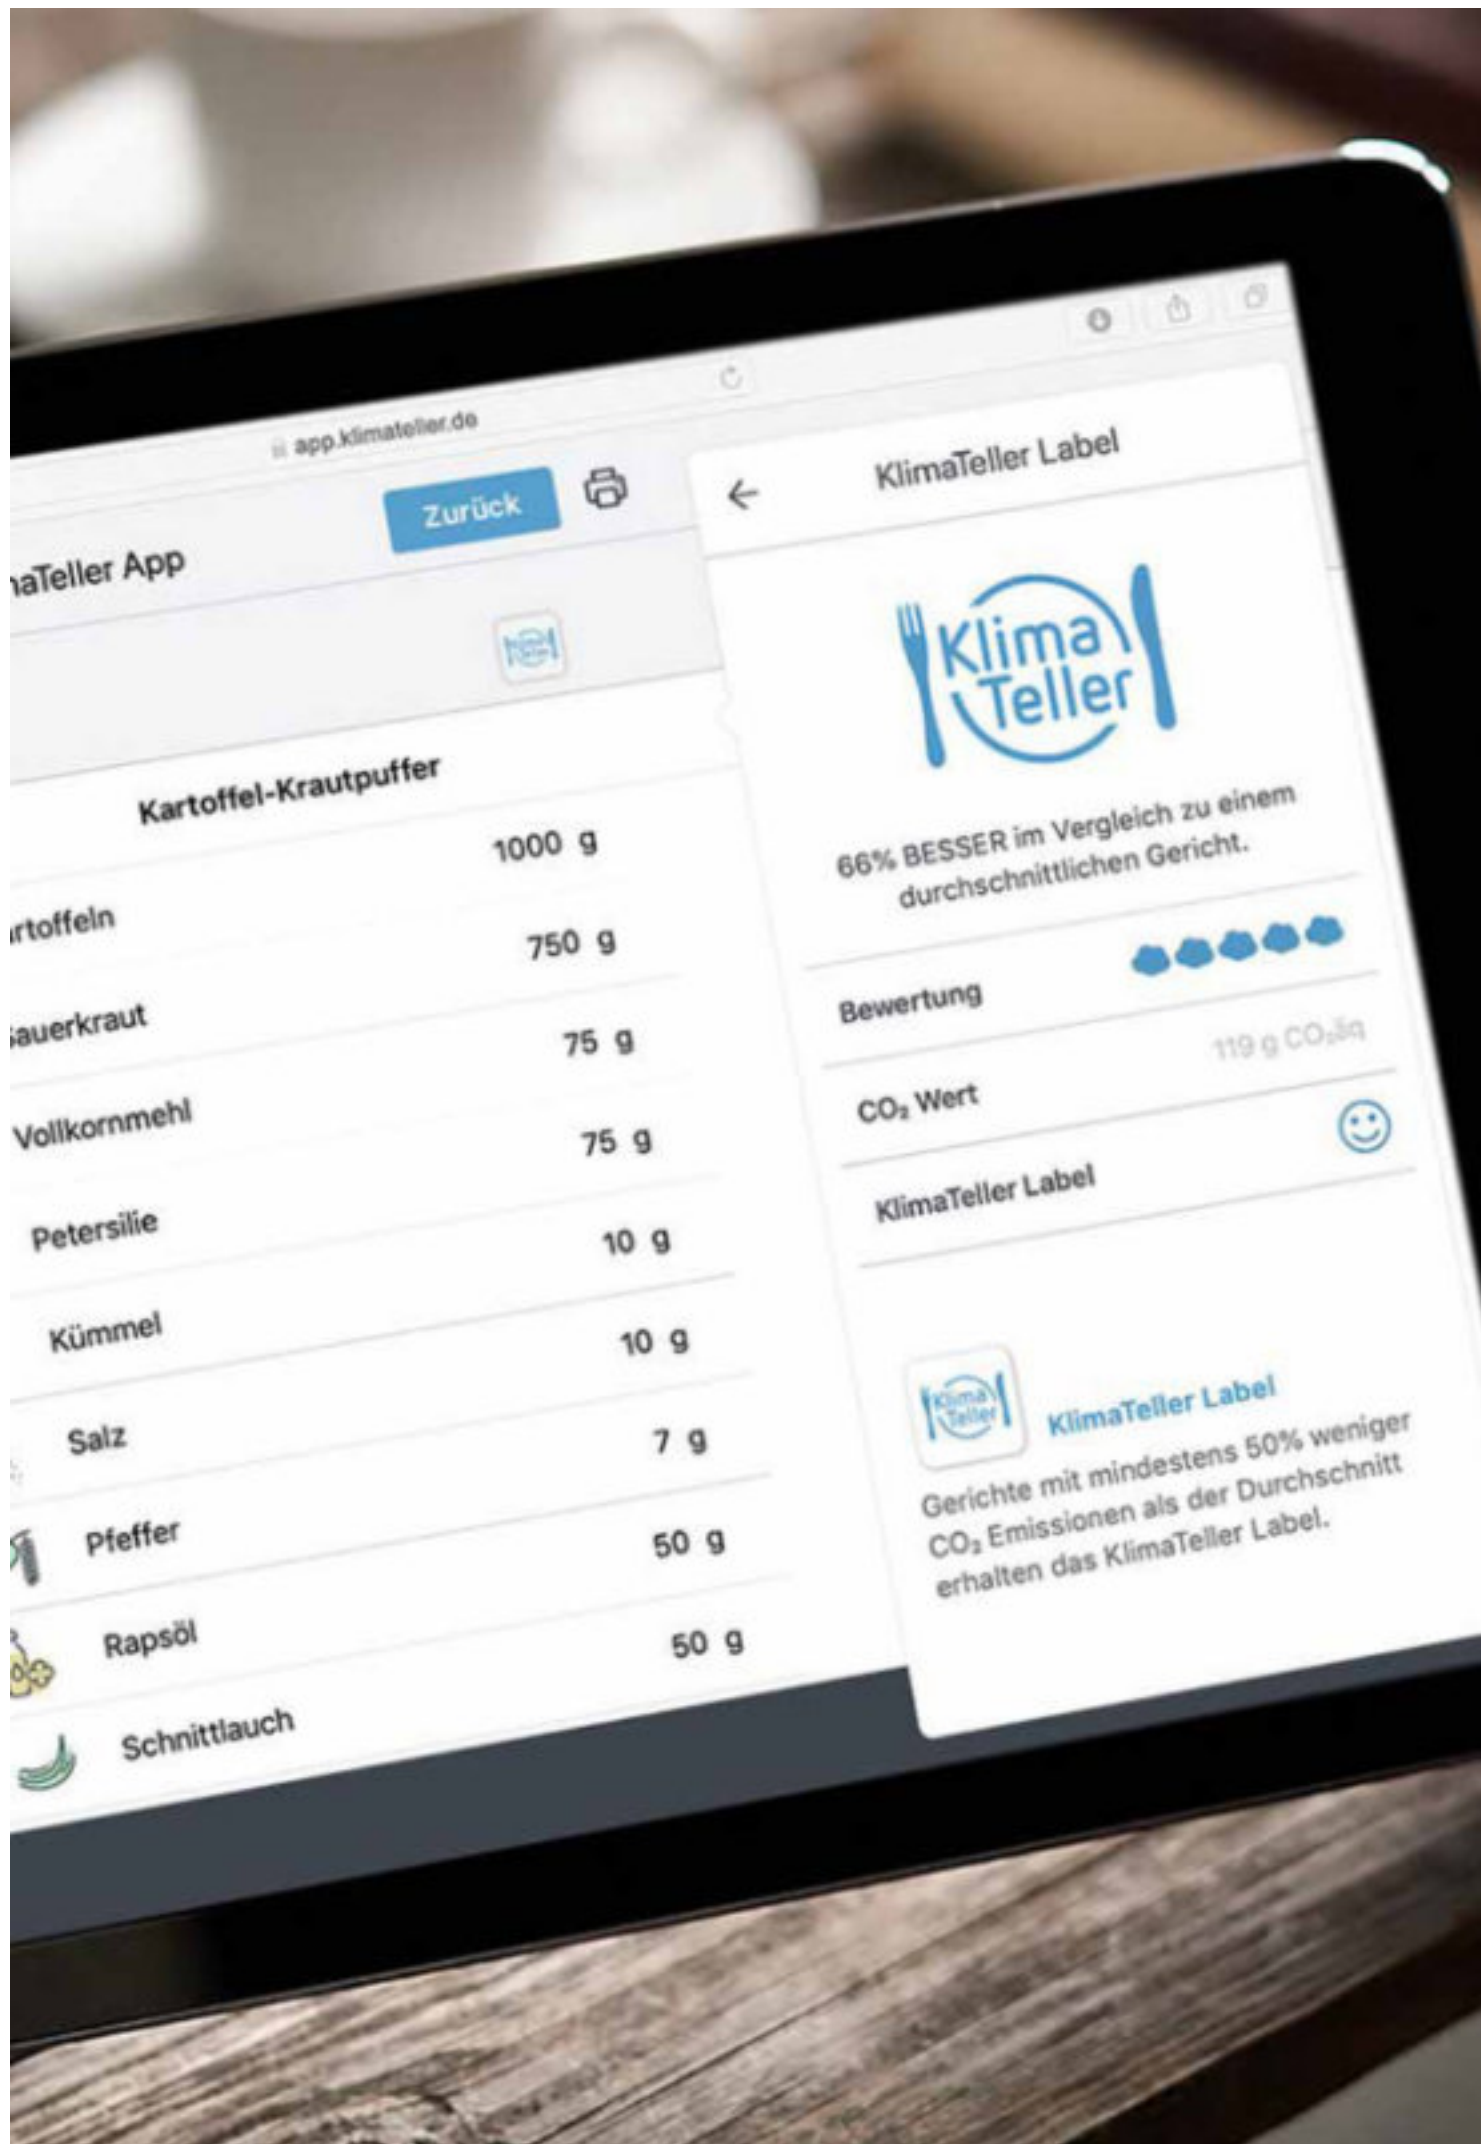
app.klimateller.de

aTeller App

Zurück

Kartoffel-Krautpuffer

| | |
|---|---|
| rtoffeln | 1000 g |
| Sauerkraut | 750 g |
| Vollkornmehl | 75 g |
| Petersilie | 75 g |
| Kümmel | 10 g |
| Salz | 10 g |
| Pfeffer | 7 g |
| Rapsöl | 50 g |
| Schnittlauch | 50 g |

KlimaTeller Label

Klima Teller

66% BESSER im Vergleich zu einem durchschnittlichen Gericht.

Bewertung

CO₂ Wert 119 g CO₂äq

KlimaTeller Label

Klima Teller

KlimaTeller Label

Gerichte mit mindestens 50% weniger CO₂ Emissionen als der Durchschnitt erhalten das KlimaTeller Label.